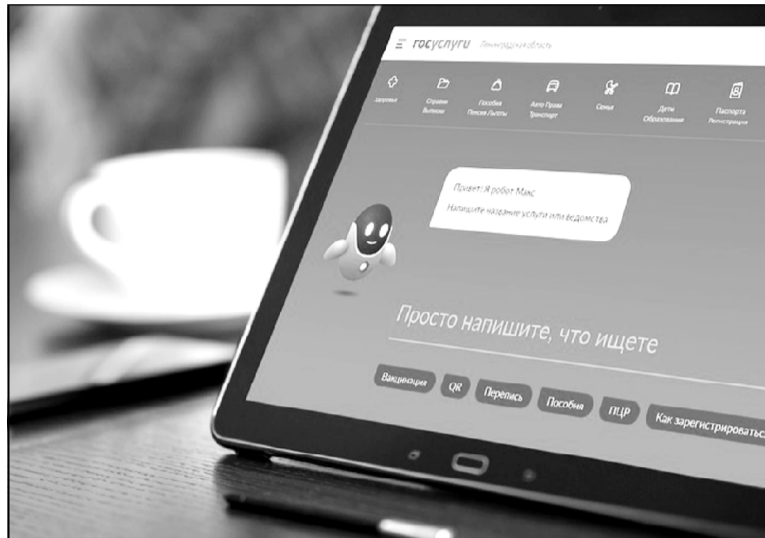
госуслуги Ленинградская область

Здоровье

Справки Выписки

Пособия Пенсии Льготы

Авто Права Транспорт

Семья

Дети Образование

Паспорта Регистрация

Привет! Я робот Макс

Напишите название услуги или ведомства

Просто напишите, что ищете

Вакцинация

QR

Перепись

Пособия

ПЦР

Как зарегистрироваться